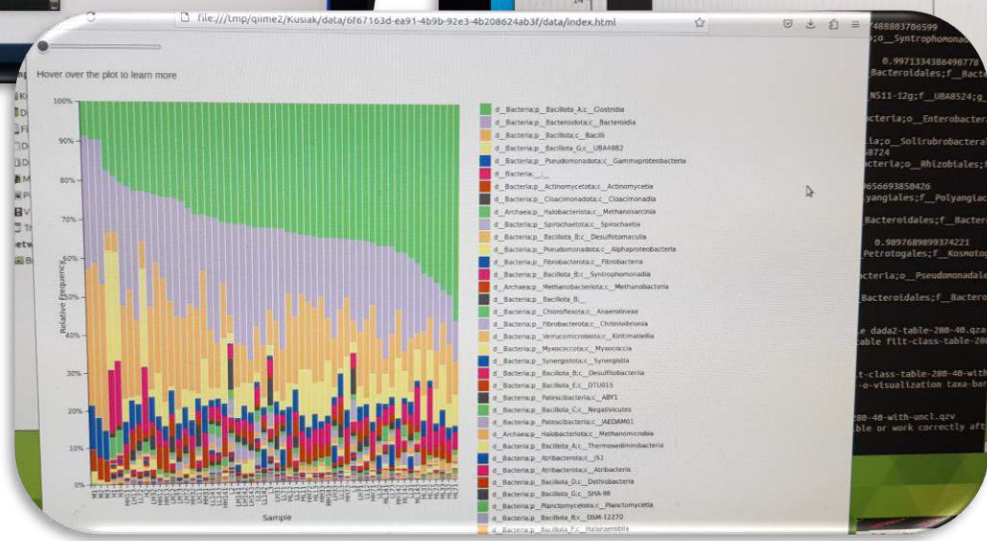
file:///tmp/qiime2/Kusiak/data/6f67163d-ea91-4b9b-92e3-4b208624ab3f/data/index.html

Hover over the plot to learn more

100%
90%
80%
70%
60%
50%
40%
30%
20%
10%
0%

Relative Frequency

Sample

d__Bacteria;p__Bacillota_A;c__Clostridia
d__Bacteria;p__Bacteroidota;c__Bacteroidia
d__Bacteria;p__Bacillota;c__Bacilli
d__Bacteria;p__Bacillota_G;c__UBA4882
d__Bacteria;p__Pseudomonadota;c__Gammaproteobacteria
d__Bacteria;__;__
d__Bacteria;p__Actinomycetota;c__Actinomycetia
d__Bacteria;p__Cloacimonadota;c__Cloacimonadia
d__Archaea;p__Halobacteriota;c__Methanosarcinia
d__Bacteria;p__Spirochaetota;c__Spirochaetia
d__Bacteria;p__Bacillota_B;c__Desulfotomaculia
d__Bacteria;p__Pseudomonadota;c__Alphaproteobacteria
d__Bacteria;p__Fibrobacterota;c__Fibrobacteria
d__Bacteria;p__Bacillota_B;c__Syntrophomonadia
d__Archaea;p__Methanobacteriota;c__Methanobacteria
d__Bacteria;p__Bacillota_B;__
d__Bacteria;p__Chloroflexota;c__Anaerolineae
d__Bacteria;p__Fibrobacterota;c__Chitinivibrionia
d__Bacteria;p__Verrucomicrobiota;c__Kiritimatiellia
d__Bacteria;p__Myxococcota;c__Myxococcia
d__Bacteria;p__Synergistota;c__Synergistia
d__Bacteria;p__Bacillota_B;c__Desulfitobacteriia
d__Bacteria;p__Bacillota_E;c__DTU015
d__Bacteria;p__Patescibacteriota;c__ABY1
d__Bacteria;p__Bacillota_C;c__Negativicutes
d__Bacteria;p__Patescibacteriota;c__JAEDAM01
d__Archaea;p__Halobacteriota;c__Methanomicrobia
d__Bacteria;p__Bacillota_A;c__Thermoanaerobacteria
d__Bacteria;p__Atribacterota;c__JS1
d__Bacteria;p__Atribacterota;c__Atribacteria
d__Bacteria;p__Bacillota_D;c__Dethiobacteria
d__Bacteria;p__Bacillota_G;c__SHA-98
d__Bacteria;p__Planctomycetota;c__Planctomycetia
d__Bacteria;p__Bacillota_B;c__DSM-12270
d__Bacteria;p__Bacillota_F;c__Halanaerobiia

748880378659
o__Syntrophomonad
0.9971334386498778
Bacteroidales;f__Bacte
NS11-12g;f__UBA4524;g
cteria;o__Enterobacter
ia;o__Solirobrobacter
8724
cteria;o__Rhizobiales;
6566938504 26
yangiales;f__Polyangia
Bacteroidales;f__Bacter
0.9897689899374221
Petrotogales;f__Kosmoto
cteria;o__Pseudomonadale
Bacteroidales;f__Bactero
e dada2-table-280-40.qza
able filt-class-table-28
lt-class-table-280-40-with
-o-visualization taxa-bar
280-40-with-uncl.qzv
ble or work correctly aft